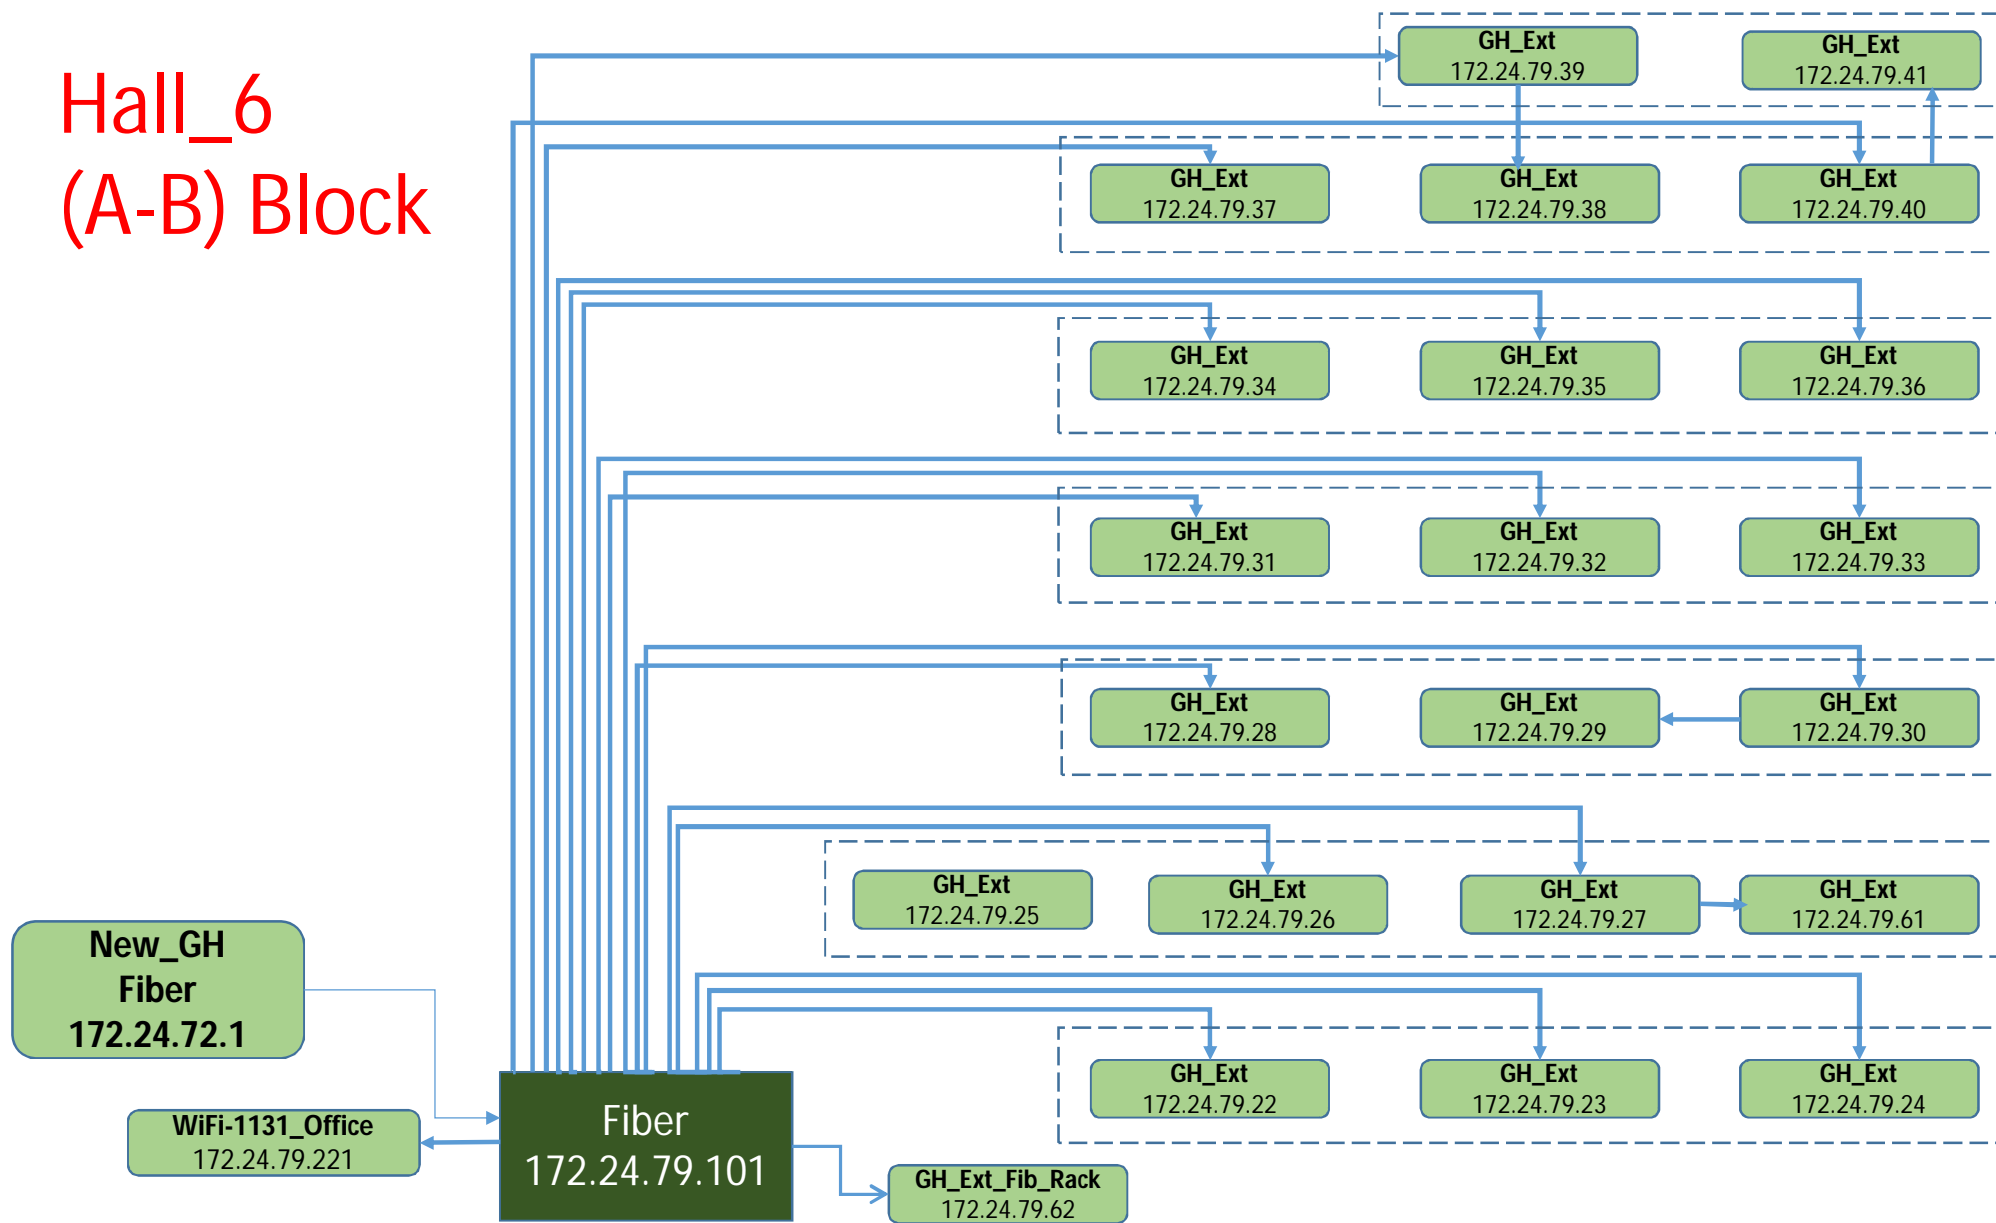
Hall_6
(A-B) Block

GH_Ext
172.24.79.39

GH_Ext
172.24.79.41

GH_Ext
172.24.79.37

GH_Ext
172.24.79.38

GH_Ext
172.24.79.40

GH_Ext
172.24.79.34

GH_Ext
172.24.79.35

GH_Ext
172.24.79.36

GH_Ext
172.24.79.31

GH_Ext
172.24.79.32

GH_Ext
172.24.79.33

GH_Ext
172.24.79.28

GH_Ext
172.24.79.29

GH_Ext
172.24.79.30

GH_Ext
172.24.79.25

GH_Ext
172.24.79.26

GH_Ext
172.24.79.27

GH_Ext
172.24.79.61

New_GH
Fiber
172.24.72.1

GH_Ext
172.24.79.22

GH_Ext
172.24.79.23

GH_Ext
172.24.79.24

WiFi-1131_Office
172.24.79.221

Fiber
172.24.79.101

GH_Ext_Fib_Rack
172.24.79.62